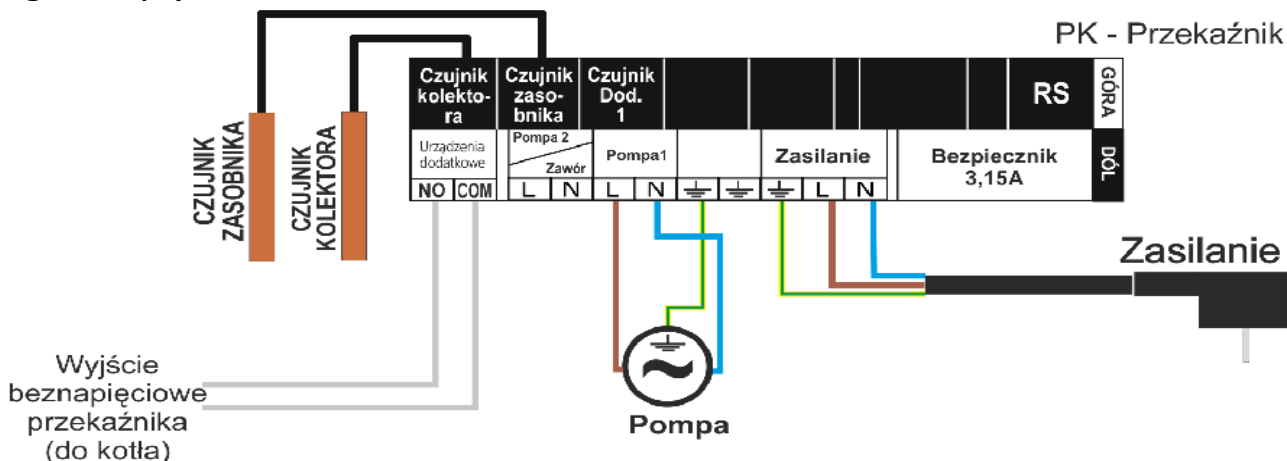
PK - Przekaźnik

Czujnik kolektora

Czujnik zasobnika

Czujnik Dod. 1

RS

GÓRA

DÓŁ

Urządzenia dodatkowe

Pompa 2

Zawór

Pompa1

Zasilanie

Bezpiecznik 3,15A

NO COM

L N L N

L N

CZUJNIK ZASOBNIKA

CZUJNIK KOLEKTORA

Zasilanie

Wyjście beznapięciowe przekaźnika (do kotła)

Pompa